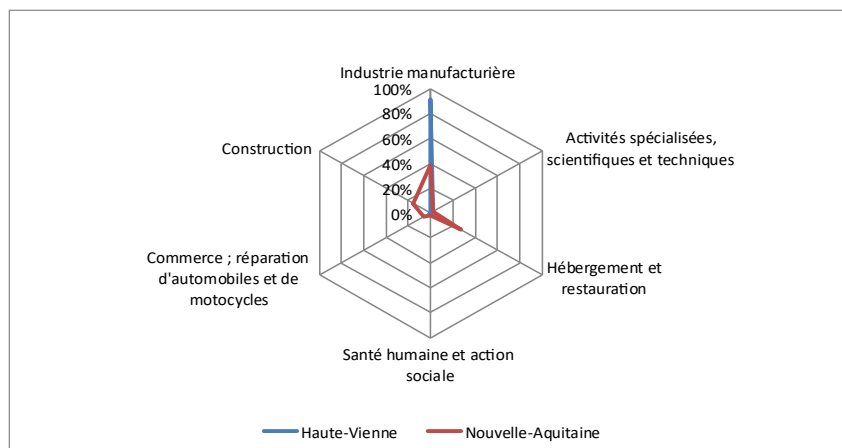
Industrie manufacturière

100%

80%

60%

40%

20%

0%

Activités spécialisées, scientifiques et techniques

Hébergement et restauration

Santé humaine et action sociale

Commerce ; réparation d'automobiles et de motocycles

Construction

Haute-Vienne

Nouvelle-Aquitaine